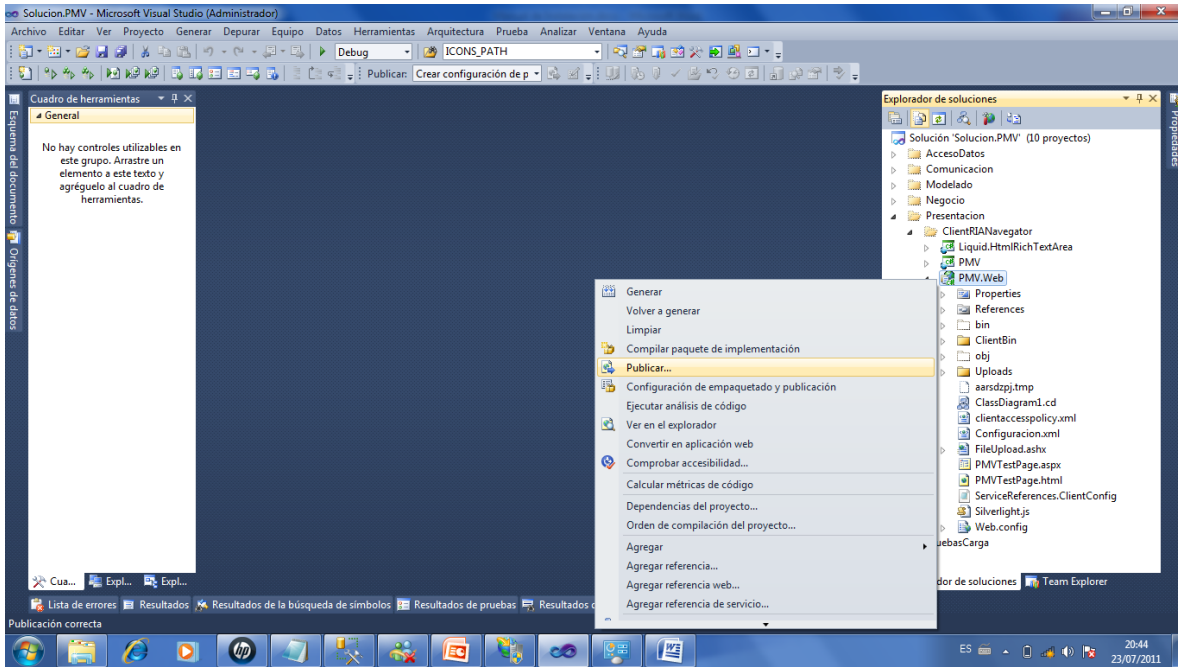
Solucion.PMV - Microsoft Visual Studio (Administrador)

Archivo Editar Ver Proyecto Generar Depurar Equipo Datos Herramientas Arquitectura Prueba Analizar Ventana Ayuda

Debug ICONS_PATH

Publicar: Crear configuración de p

Cuadro de herramientas
General

No hay controles utilizables en este grupo. Arrastre un elemento a este texto y agréguelo al cuadro de herramientas.

Esquema del documento Orígenes de datos

Explorador de soluciones
Solución 'Solucion.PMV' (10 proyectos)
AccesoDatos
Comunicacion
Modelado
Negocio
Presentacion
ClientRIANavegator
Liquid.HtmlRichTextArea
PMV
PMV.Web
Properties
References
bin
ClientBin
obj
Uploads
aarsdzpj.tmp
ClassDiagram1.cd
clientaccesspolicy.xml
Configuracion.xml
FileUpload.ashx
PMVTestPage.aspx
PMVTestPage.html
ServiceReferences.ClientConfig
Silverlight.js
Web.config
uebasCarga

Propiedades

Generar
Volver a generar
Limpiar
Compilar paquete de implementación
Publicar...
Configuración de empaquetado y publicación
Ejecutar análisis de código
Ver en el explorador
Convertir en aplicación web
Comprobar accesibilidad...
Calcular métricas de código
Dependencias del proyecto...
Orden de compilación del proyecto...
Agregar
Agregar referencia...
Agregar referencia web...
Agregar referencia de servicio...

Cua... Expl... Expl...
dor de soluciones Team Explorer

Lista de errores Resultados Resultados de la búsqueda de símbolos Resultados de pruebas Resultados d

Publicación correcta

ES 20:44 23/07/2011